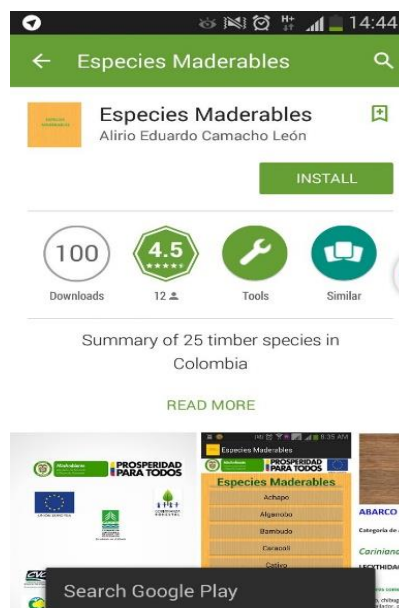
14:44

Especies Maderables

Especies Maderables
Alirio Eduardo Camacho León

INSTALL

100
Downloads

4.5
12

Tools

Similar

Summary of 25 timber species in Colombia

READ MORE

PROSPERIDAD PARA TODOS

Especies Maderables

PROSPERIDAD PARA TODOS

Especies Maderables

Achapo

Algarrobo

Bambudo

Caracolí

Cativo

ABARCO

Cariniana

Search Google Play